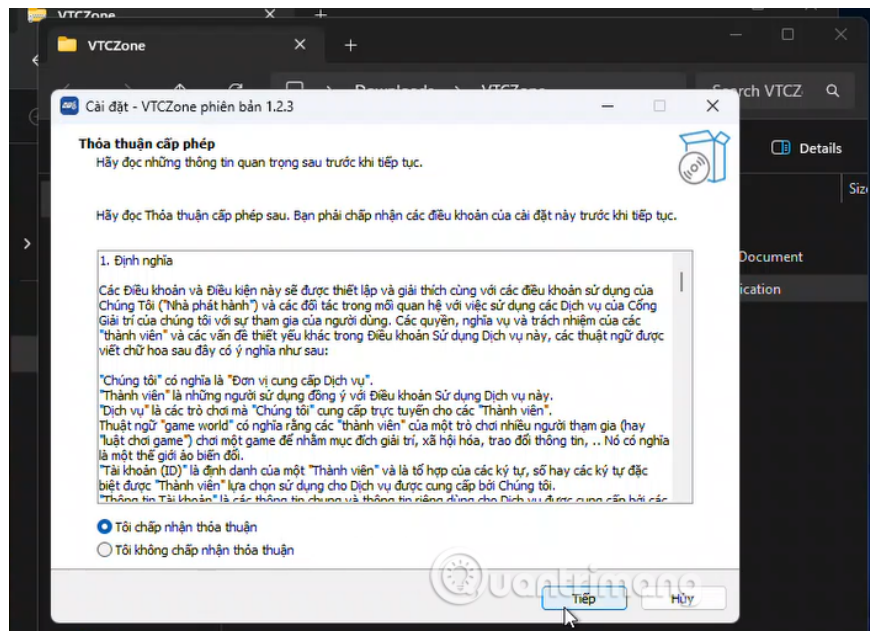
VTCZone

VTCZone

Downloads > VTCZone

Search VTCZ

Details

Size

Document

ication

Cài đặt - VTCZone phiên bản 1.2.3

Thỏa thuận cấp phép
Hãy đọc những thông tin quan trọng sau trước khi tiếp tục.

Hãy đọc Thỏa thuận cấp phép sau. Bạn phải chấp nhận các điều khoản của cài đặt này trước khi tiếp tục.

1. Định nghĩa

Các Điều khoản và Điều kiện này sẽ được thiết lập và giải thích cùng với các điều khoản sử dụng của Chúng Tôi ("Nhà phát hành") và các đối tác trong mối quan hệ với việc sử dụng các Dịch vụ của Cổng Giải trí của chúng tôi với sự tham gia của người dùng. Các quyền, nghĩa vụ và trách nhiệm của các "thành viên" và các vấn đề thiết yếu khác trong Điều khoản Sử dụng Dịch vụ này, các thuật ngữ được viết chữ hoa sau đây có ý nghĩa như sau:

"Chúng tôi" có nghĩa là "Đơn vị cung cấp Dịch vụ".
"Thành viên" là những người sử dụng đồng ý với Điều khoản Sử dụng Dịch vụ này.
"Dịch vụ" là các trò chơi mà "Chúng tôi" cung cấp trực tuyến cho các "Thành viên".
Thuật ngữ "game world" có nghĩa rằng các "thành viên" của một trò chơi nhiều người tham gia (hay "luật chơi game") chơi một game để nhằm mục đích giải trí, xã hội hóa, trao đổi thông tin, .. Nó có nghĩa là một thế giới ảo biến đổi.
"Tài khoản (ID)" là định danh của một "Thành viên" và là tổ hợp của các ký tự, số hay các ký tự đặc biệt được "Thành viên" lựa chọn sử dụng cho Dịch vụ được cung cấp bởi Chúng tôi.
"Thông tin Tài khoản" là các thông tin chung và thông tin riêng dùng cho Dịch vụ được cung cấp bởi các

Tôi chấp nhận thỏa thuận
Tôi không chấp nhận thỏa thuận

Tiếp
Hủy

quantrimang